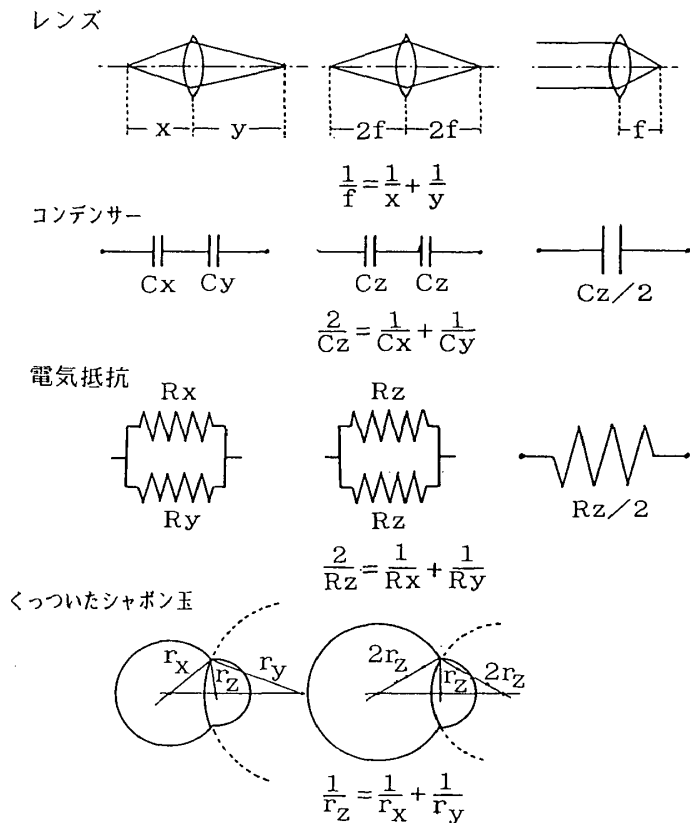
レンズ

x y

2f 2f

f

$\frac{1}{f}=\frac{1}{x}+\frac{1}{y}$

コンデンサー

Cx Cy

Cz Cz

Cz/2

$\frac{2}{Cz}=\frac{1}{Cx}+\frac{1}{Cy}$

電気抵抗

Rx

Ry

Rz

Rz

Rz/2

$\frac{2}{Rz}=\frac{1}{Rx}+\frac{1}{Ry}$

くっついたシャボン玉

$r_x$ $r_z$ $r_y$

$2r_z$ $r_z$ $2r_z$

$\frac{1}{r_z}=\frac{1}{r_x}+\frac{1}{r_y}$